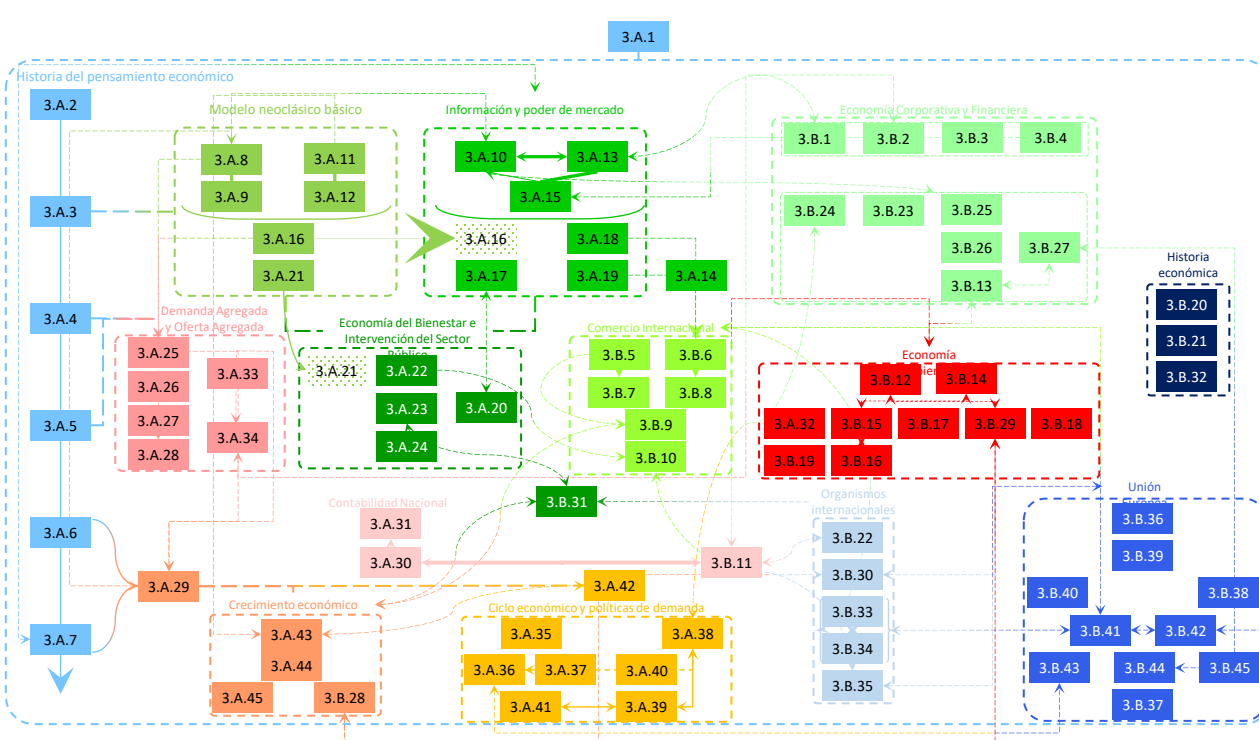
3.A.1

Historia del pensamiento económico

3.A.2

3.A.3

3.A.4

3.A.5

3.A.6

3.A.7

Modelo neoclásico básico

3.A.8

3.A.11

3.A.9

3.A.12

3.A.16

3.A.21

Información y poder de mercado

3.A.10

3.A.13

3.A.15

3.A.16

3.A.18

3.A.17

3.A.19

3.A.14

Economía Corporativa y Financiera

3.B.1

3.B.2

3.B.3

3.B.4

3.B.24

3.B.23

3.B.25

3.B.26

3.B.27

3.B.13

Historia económica

3.B.20

3.B.21

3.B.32

Demanda Agregada y Oferta Agregada

3.A.25

3.A.26

3.A.27

3.A.28

3.A.33

3.A.34

Economía del Bienestar e Intervención del Sector Público

3.A.21

3.A.22

3.A.23

3.A.24

3.A.20

Comercio Internacional

3.B.5

3.B.6

3.B.7

3.B.8

3.B.9

3.B.10

Economía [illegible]

3.B.12

3.B.14

3.A.32

3.B.15

3.B.17

3.B.29

3.B.18

3.B.19

3.B.16

3.B.31

Contabilidad Nacional

3.A.31

3.A.30

3.B.11

Organismos internacionales

3.B.22

3.B.30

3.B.33

3.B.34

3.B.35

Unión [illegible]

3.B.36

3.B.39

3.B.40

3.B.38

3.B.41

3.B.42

3.B.43

3.B.44

3.B.45

3.B.37

3.A.29

3.A.42

Crecimiento económico

3.A.43

3.A.44

3.A.45

3.B.28

Ciclo económico y políticas de demanda

3.A.35

3.A.38

3.A.36

3.A.37

3.A.40

3.A.41

3.A.39